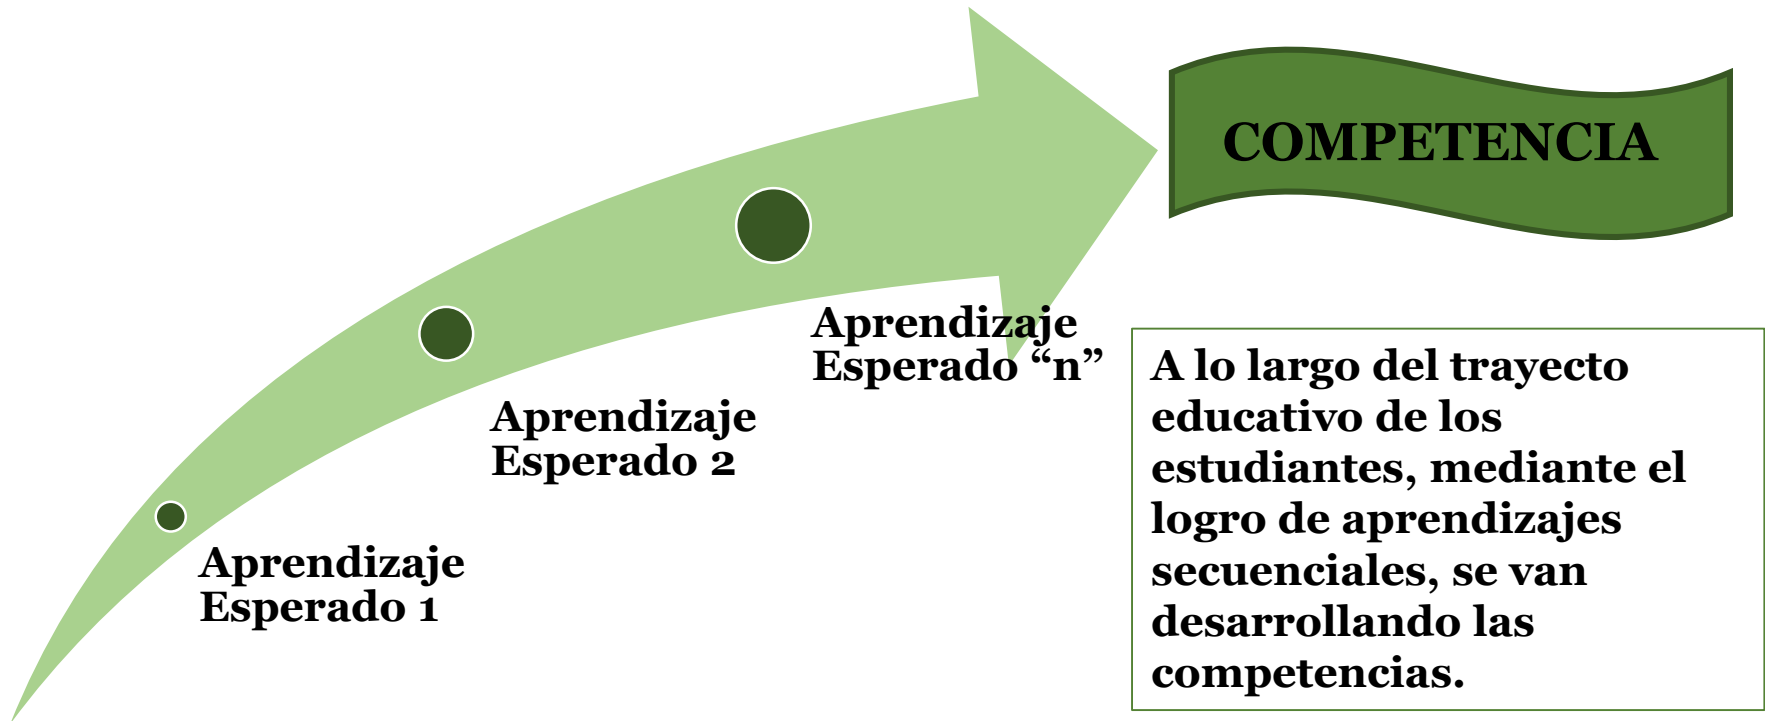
Aprendizaje Esperado 1

Aprendizaje Esperado 2

Aprendizaje Esperado “n”

COMPETENCIA

A lo largo del trayecto educativo de los estudiantes, mediante el logro de aprendizajes secuenciales, se van desarrollando las competencias.